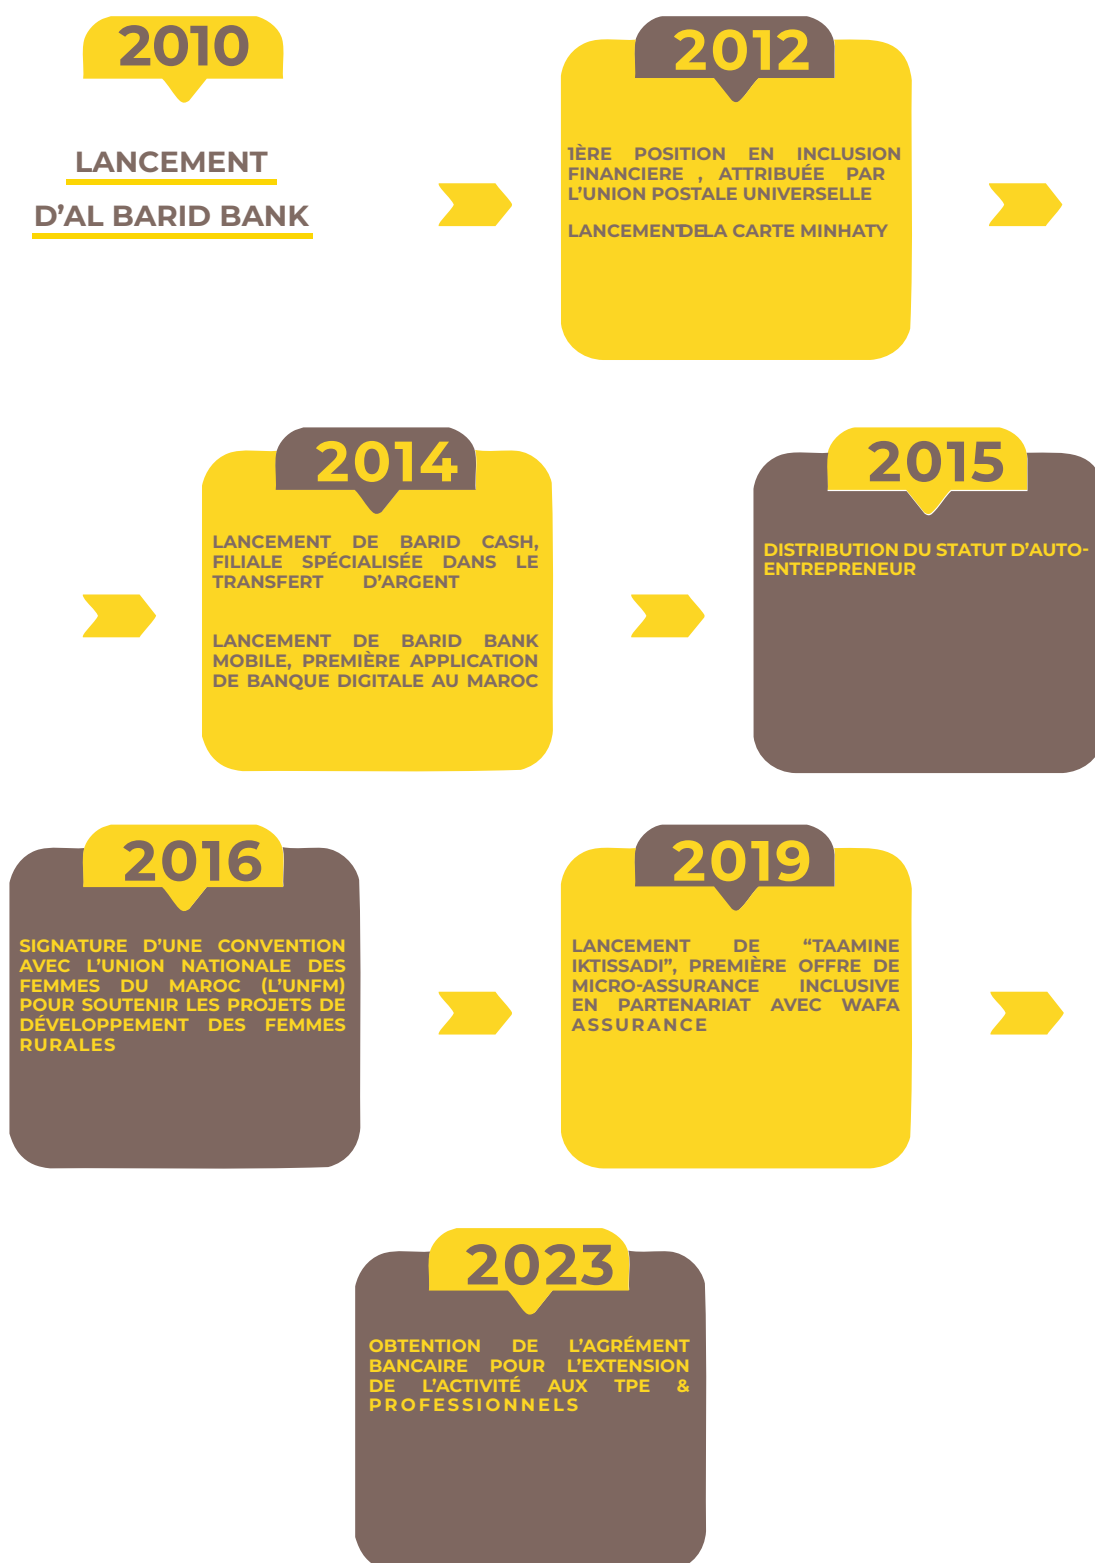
2010

LANCEMENT D'AL BARID BANK

2012

1ÈRE POSITION EN INCLUSION FINANCIERE , ATTRIBUÉE PAR L'UNION POSTALE UNIVERSELLE

LANCEMENT DE LA CARTE MINHATY

2014

LANCEMENT DE BARID CASH, FILIALE SPÉCIALISÉE DANS LE TRANSFERT D'ARGENT

LANCEMENT DE BARID BANK MOBILE, PREMIÈRE APPLICATION DE BANQUE DIGITALE AU MAROC

2015

DISTRIBUTION DU STATUT D'AUTO-ENTREPRENEUR

2016

SIGNATURE D'UNE CONVENTION AVEC L'UNION NATIONALE DES FEMMES DU MAROC (L'UNFM) POUR SOUTENIR LES PROJETS DE DÉVELOPPEMENT DES FEMMES RURALES

2019

LANCEMENT DE "TAAMINE IKTISSADI", PREMIÈRE OFFRE DE MICRO-ASSURANCE INCLUSIVE EN PARTENARIAT AVEC WAFA ASSURANCE

2023

OBTENTION DE L'AGRÉMENT BANCAIRE POUR L'EXTENSION DE L'ACTIVITÉ AUX TPE & PROFESSIONNELS